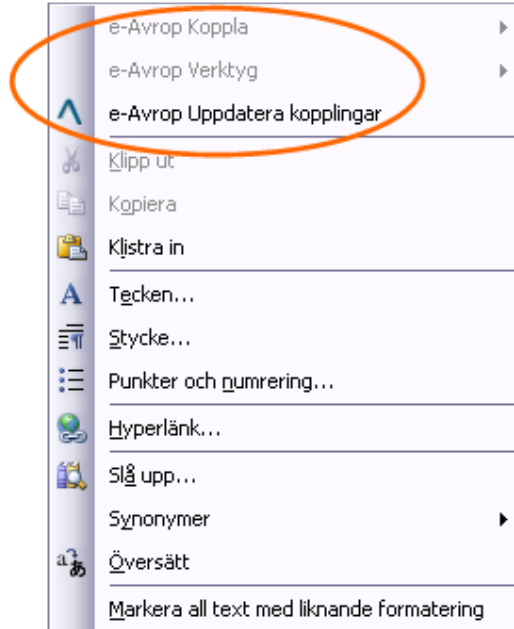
e-Avrop Koppla
e-Avrop Verktyg
e-Avrop Uppdatera kopplingar
Klipp ut
Kopiera
Klistra in
Tecken...
Stycke...
Punkter och numrering...
Hyperlänk...
Slå upp...
Synonymer
Översätt
Markera all text med liknande formatering